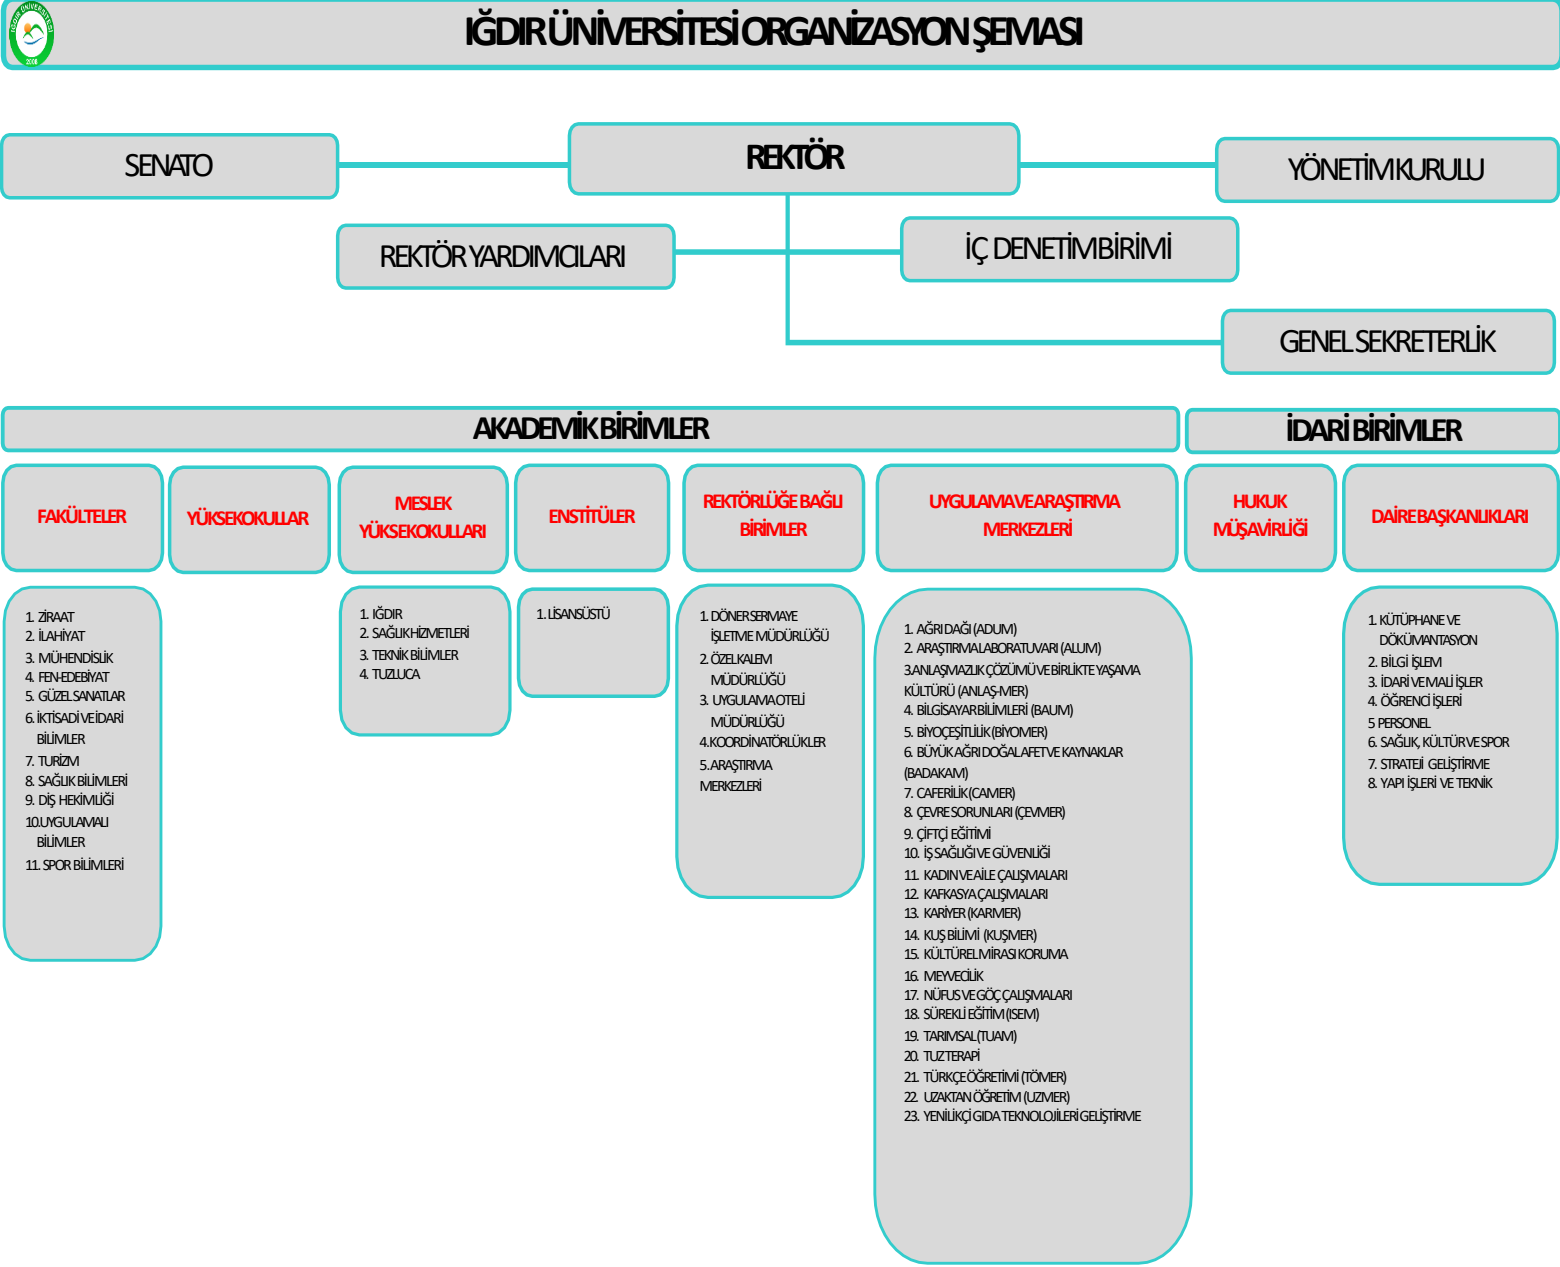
IĞDIR ÜNİVERSİTESİ ORGANİZASYON ŞEMASI

SENATO

REKTÖR

YÖNETİM KURULU

REKTÖR YARDIMCILARI

İÇ DENETİM BİRİMİ

GENEL SEKRETERLİK

AKADEMİK BİRİMLER

İDARİ BİRİMLER

FAKÜLTELER

YÜKSEKOKULLAR

MESLEK YÜKSEKOKULLARI

ENSTİTÜLER

REKTÖRLÜĞE BAĞLI BİRİMLER

UYGULAMA VE ARAŞTIRMA MERKEZLERİ

HUKUK MÜŞAVİRLİĞİ

DAİRE BAŞKANLIKLARI

1. ZİRAAT
2. İLAHİYAT
3. MÜHENDİSLİK
4. FEN-EDEBİYAT
5. GÜZEL SANATLAR
6. İKTİSADİ VE İDARİ BİLİMLER
7. TURİZM
8. SAĞLIK BİLİMLERİ
9. DİŞ HEKİMLİĞİ
10. UYGULAMALI BİLİMLER
11. SPOR BİLİMLERİ

1. IĞDIR
2. SAĞLIK HİZMETLERİ
3. TEKNİK BİLİMLER
4. TUZLUCA

1. LİSANSÜSTÜ

1. DÖNER SERMAYE İŞLETME MÜDÜRLÜĞÜ
2. ÖZEL KALEM MÜDÜRLÜĞÜ
3. UYGULAMA OTELİ MÜDÜRLÜĞÜ
4. KOORDİNATÖRLÜKLER
5. ARAŞTIRMA MERKEZLERİ

1. AĞRI DAĞI (ADUM)
2. ARAŞTIRMA LABORATUVARI (ALUM)
3. ANLAŞMAZLIK ÇÖZÜMÜ VE BİRLİKTE YAŞAMA KÜLTÜRÜ (ANLAŞ-MER)
4. BİLGİSAYAR BİLİMLERİ (BAUM)
5. BİYOÇEŞİTLİLİK (BİYOMER)
6. BÜYÜK AĞRI DOĞAL AFET VE KAYNAKLAR (BADAKAM)
7. CAFERİLİK (CAMER)
8. ÇEVRE SORUNLARI (ÇEVMER)
9. ÇİFTÇİ EĞİTİMİ
10. İŞ SAĞLIĞI VE GÜVENLİĞİ
11. KADIN VE AİLE ÇALIŞMALARI
12. KAFKASYA ÇALIŞMALARI
13. KARİYER (KARMER)
14. KUŞ BİLİMİ (KUŞMER)
15. KÜLTÜREL MİRASI KORUMA
16. MEYVECİLİK
17. NÜFUS VE GÖÇ ÇALIŞMALARI
18. SÜREKLİ EĞİTİM (ISEM)
19. TARIMSAL (TUAM)
20. TUZ TERAPİ
21. TÜRKÇE ÖĞRETİMİ (TÖMER)
22. UZAKTAN ÖĞRETİM (UZMER)
23. YENİLİKÇİ GIDA TEKNOLOJİLERİ GELİŞTİRME

1. KÜTÜPHANE VE DÖKÜMANTASYON
2. BİLGİ İŞLEM
3. İDARİ VE MALİ İŞLER
4. ÖĞRENCİ İŞLERİ
5 PERSONEL
6. SAĞLIK, KÜLTÜR VE SPOR
7. STRATEJİ GELİŞTİRME
8. YAPI İŞLERİ VE TEKNİK